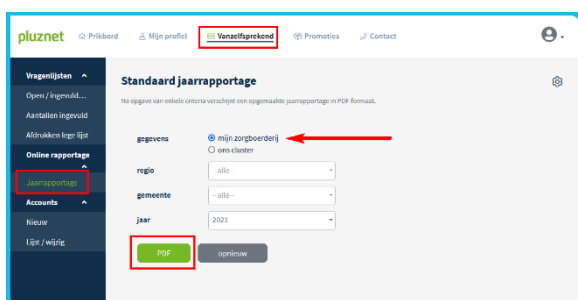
pluznet Prikbord Mijn profiel Vanzelfsprekend Promoties Contact

Vragenlijsten
Open / ingevuld...
Aantallen ingevuld
Afdrukken lege lijst
Online rapportage
Jaarrapportage
Accounts
Nieuw
Lijst / wijzig

Standaard jaarrapportage

Na opgave van enkele criteria verschijnt een opgemaakte jaarrapportage in PDF formaat.

gegevens mijn zorgboerderij
ons cluster
regio --alle--
gemeente --alle--
jaar 2021

PDF opnieuw